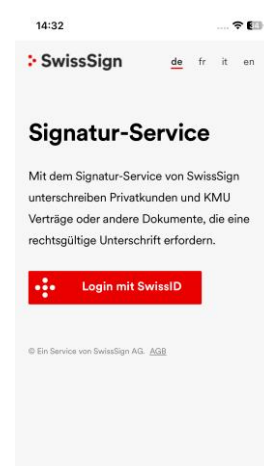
14:32

SwissSign

de fr it en

Signatur-Service

Mit dem Signatur-Service von SwissSign unterschreiben Privatkunden und KMU Verträge oder andere Dokumente, die eine rechtsgültige Unterschrift erfordern.

Login mit SwissID

© Ein Service von SwissSign AG. AGB